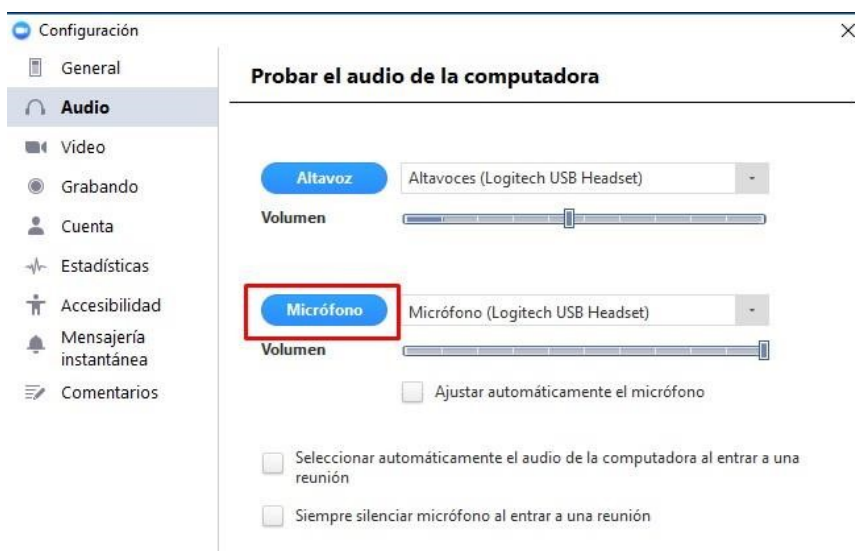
Configuración

General
Audio
Video
Grabando
Cuenta
Estadísticas
Accesibilidad
Mensajería instantánea
Comentarios

Probar el audio de la computadora

Altavoz
Altavoces (Logitech USB Headset)
Volumen

Micrófono
Micrófono (Logitech USB Headset)
Volumen

Ajustar automáticamente el micrófono

Seleccionar automáticamente el audio de la computadora al entrar a una reunión

Siempre silenciar micrófono al entrar a una reunión